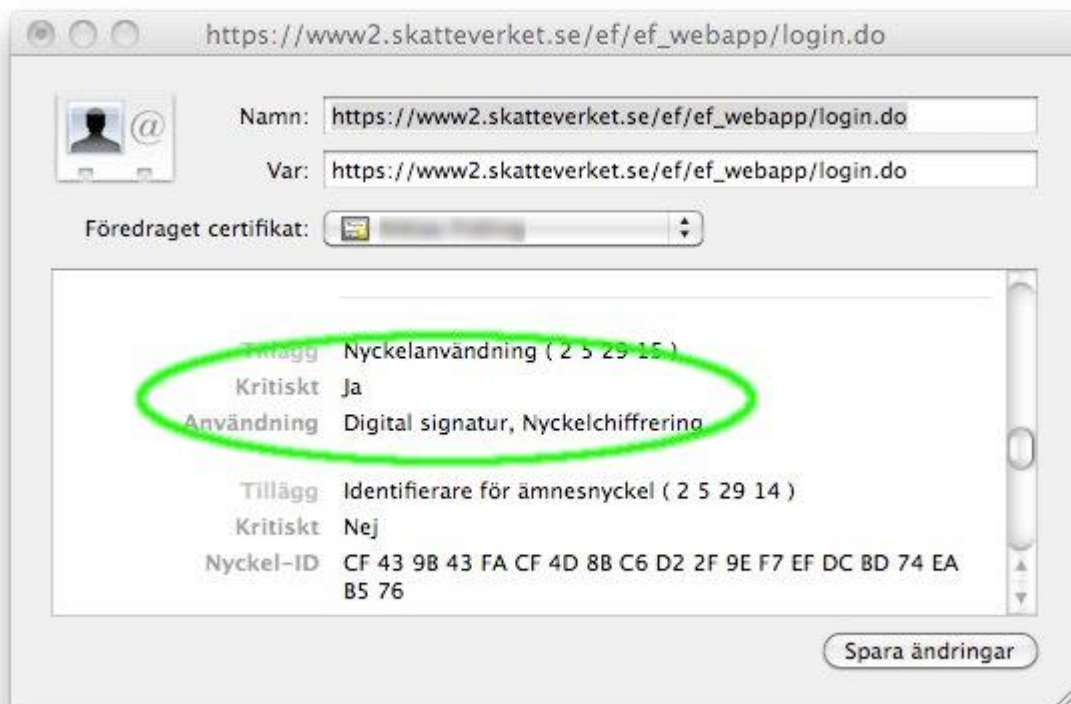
https://www2.skatteverket.se/ef/ef_webapp/login.do

Namn: https://www2.skatteverket.se/ef/ef_webapp/login.do
Var: https://www2.skatteverket.se/ef/ef_webapp/login.do

Föredraget certifikat: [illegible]

Tillägg Nyckelanvändning ( 2 5 29 15 )
Kritiskt Ja
Användning Digital signatur, Nyckelchiffrering

Tillägg Identifierare för ämnesnyckel ( 2 5 29 14 )
Kritiskt Nej
Nyckel-ID CF 43 9B 43 FA CF 4D 8B C6 D2 2F 9E F7 EF DC BD 74 EA B5 76

Spara ändringar